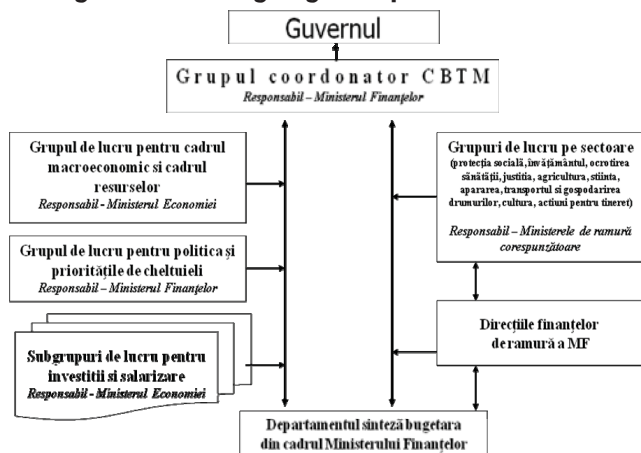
Guvernul

Grupul coordonator CBTM
Responsabil – Ministerul Finanţelor

Grupul de lucru pentru cadrul macroeconomic si cadrul resurselor
Responsabil - Ministerul Economiei

Grupul de lucru pentru politica şi priorităţile de cheltuieli
Responsabil – Ministerul Finanţelor

Subgrupuri de lucru pentru investitii si salarizare
Responsabil - Ministerul Economiei

Grupuri de lucru pe sectoare
(protecţia socială, învăţământul, ocrotirea sănătăţii, justiţia, agricultura, stiinta, apararea, transportul si gospodarirea drumurilor, cultura, actiuni pentru tineret)
Responsabil – Ministerele de ramură corespunzătoare

Direcţiile finanţelor de ramură a MF

Departamentul sinteză bugetara din cadrul Ministerului Finanţelor